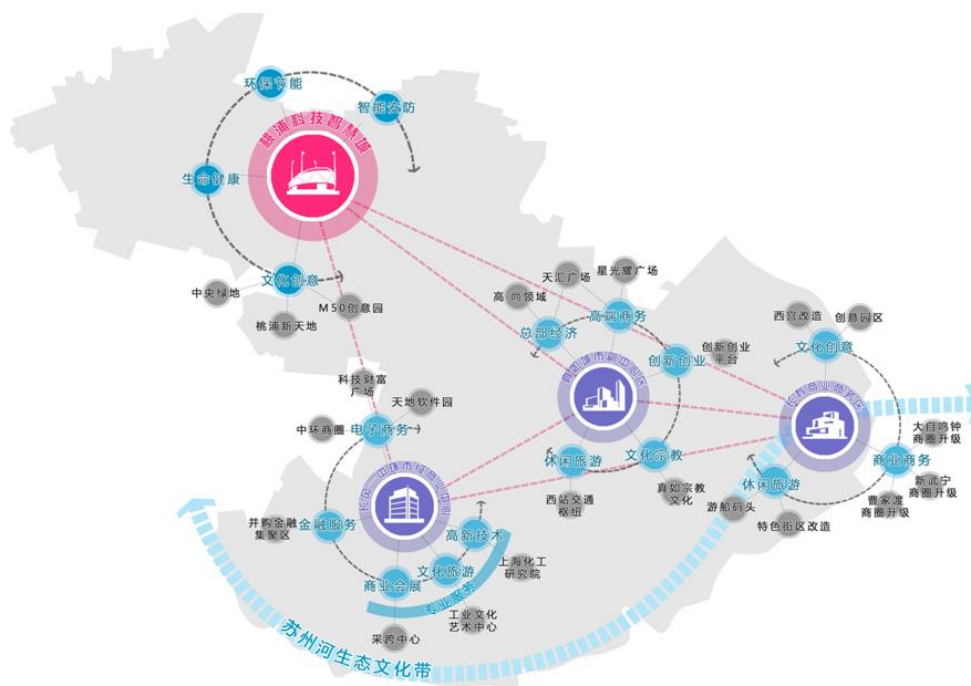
环保节能
智能安防
桃浦科技智慧城
生命健康
文化创意
中央绿地
M50创意园
桃浦新天地
天汇广场
星光耀广场
高尚领域
高端商务
总部经济
创新创业
创新创业平台
西宫改造
创意园区
文化创意
科技财富广场
天地软件园
中环商圈
电子商务
金融服务
井购金融集聚区
高新技术
文化旅游
商业会展
专业服务
上海化工研究院
工业文化艺术中心
采购中心
休闲旅游
文化宗教
西站交通枢纽
真如宗教文化
休闲旅游
游船码头
特色街区改造
商业商务
大自鸣钟商圈升级
新武宁商圈升级
曹家渡商圈升级
苏州河生态文化带